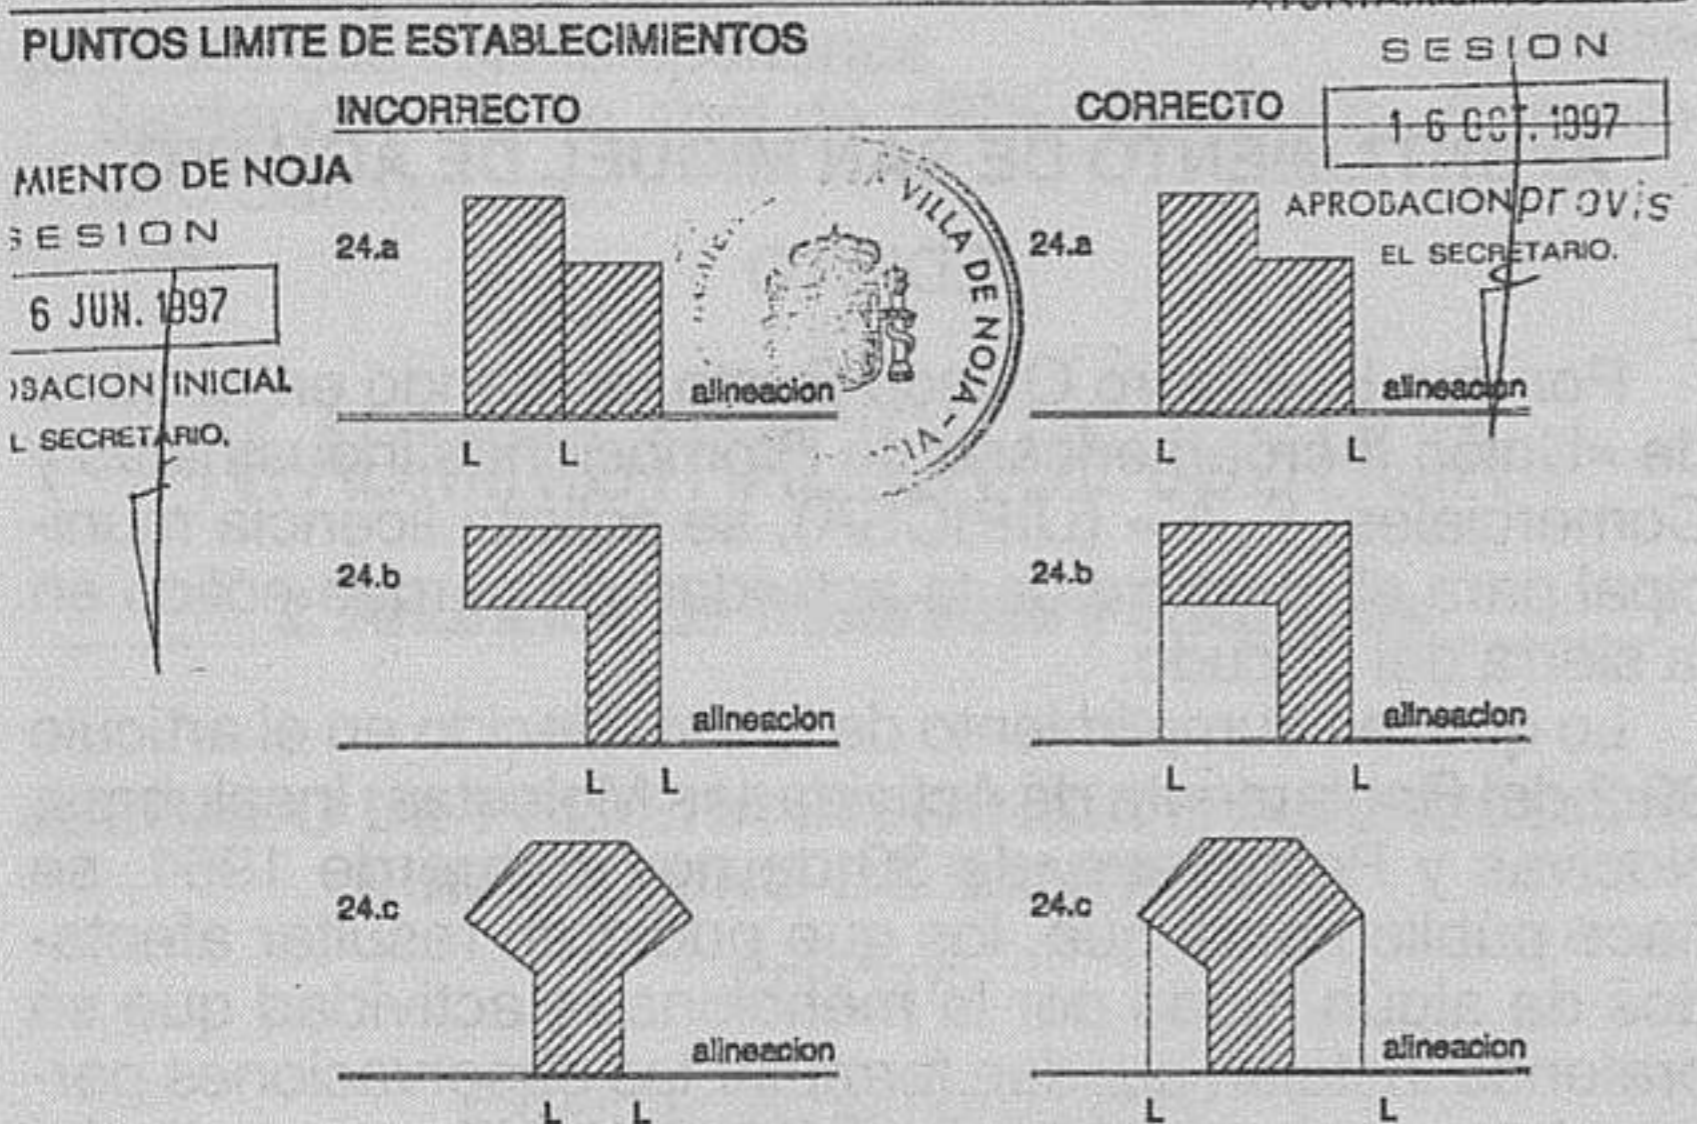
PUNTOS LIMITE DE ESTABLECIMIENTOS

SESION

1 6 OCT. 1997

APROBACION provis

EL SECRETARIO.

INCORRECTO

CORRECTO

MIENTO DE NOJA

SESION

6 JUN. 1997

BACION INICIAL

L SECRETARIO.

VILLA DE NOJA

24.a

alineacion

L L

24.a

alineacion

L L

24.b

alineacion

L L

24.b

alineacion

L L

24.c

alineacion

L L

24.c

alineacion

L L